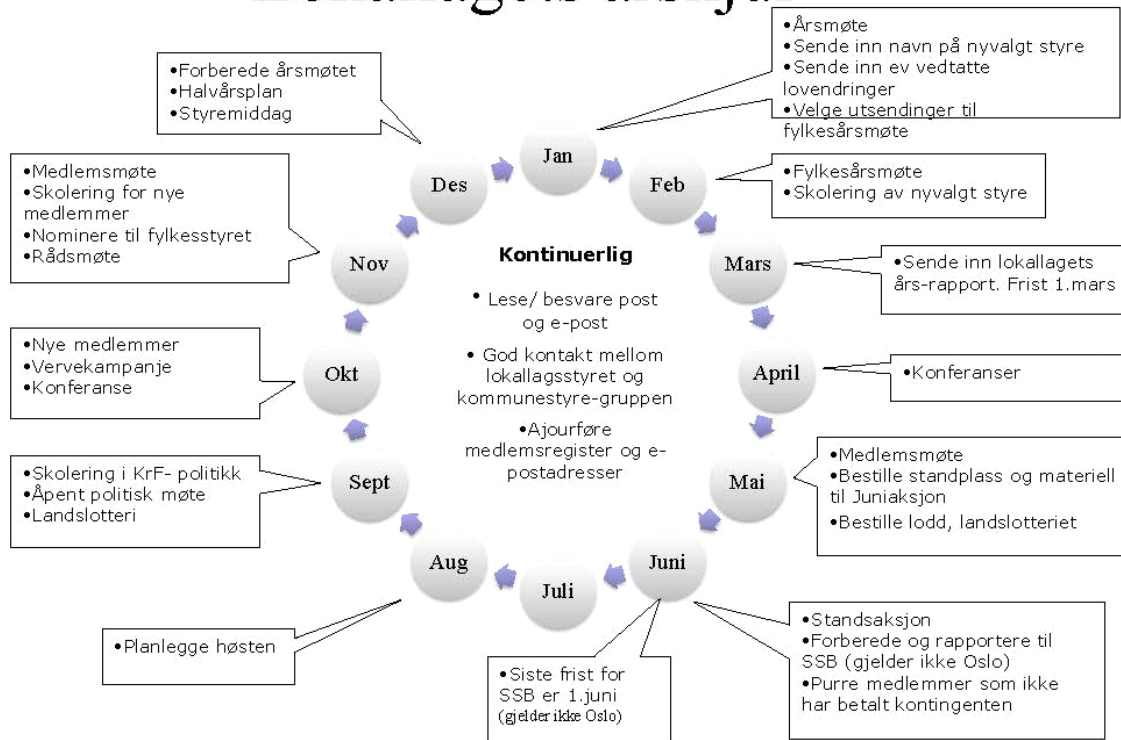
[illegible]

•Årsmøte
•Sende inn navn på nyvalgt styre
•Sende inn ev vedtatte lovendringer
•Velge utsendinger til fylkesårsmøte

•Forberede årsmøtet
•Halvårsplan
•Styremiddag

•Medlemsmøte
•Skolering for nye medlemmer
•Nominere til fylkesstyret
•Rådsmøte

Jan

Feb

•Fylkesårsmøte
•Skolering av nyvalgt styre

Des

Nov

Kontinuerlig

• Lese/ besvare post og e-post

• God kontakt mellom lokallagsstyret og kommunestyre-gruppen

•Ajourføre medlemsregister og e-postadresser

Mars

•Sende inn lokallagets års-rapport. Frist 1.mars

•Nye medlemmer
•Vervekampanje
•Konferanse

Okt

April

•Konferanser

•Skolering i KrF- politikk
•Åpent politisk møte
•Landslotteri

Sept

Mai

•Medlemsmøte
•Bestille standplass og materiell til Juniaksjon
•Bestille lodd, landslotteriet

Aug

Juli

Juni

•Planlegge høsten

•Siste frist for SSB er 1.juni (gjelder ikke Oslo)

•Standsaksjon
•Forberede og rapportere til SSB (gjelder ikke Oslo)
•Purre medlemmer som ikke har betalt kontingenten